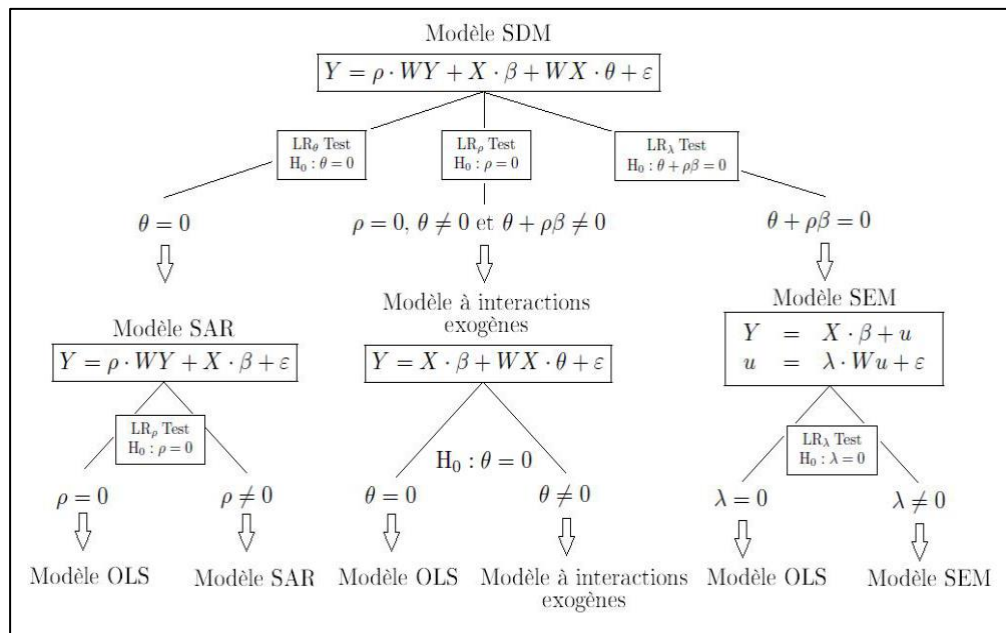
Modèle SDM

$Y = \rho \cdot WY + X \cdot \beta + WX \cdot \theta + \varepsilon$

LR$_\theta$ Test
H$_0 : \theta = 0$

LR$_\rho$ Test
H$_0 : \rho = 0$

LR$_\lambda$ Test
H$_0 : \theta + \rho\beta = 0$

$\theta = 0$

$\rho = 0,\ \theta \neq 0$ et $\theta + \rho\beta \neq 0$

$\theta + \rho\beta = 0$

Modèle SAR

$Y = \rho \cdot WY + X \cdot \beta + \varepsilon$

Modèle à interactions exogènes

$Y = X \cdot \beta + WX \cdot \theta + \varepsilon$

Modèle SEM

$Y = X \cdot \beta + u$
$u = \lambda \cdot Wu + \varepsilon$

LR$_\rho$ Test
H$_0 : \rho = 0$

H$_0 : \theta = 0$

LR$_\lambda$ Test
H$_0 : \lambda = 0$

$\rho = 0$

$\rho \neq 0$

$\theta = 0$

$\theta \neq 0$

$\lambda = 0$

$\lambda \neq 0$

Modèle OLS

Modèle SAR

Modèle OLS

Modèle à interactions exogènes

Modèle OLS

Modèle SEM